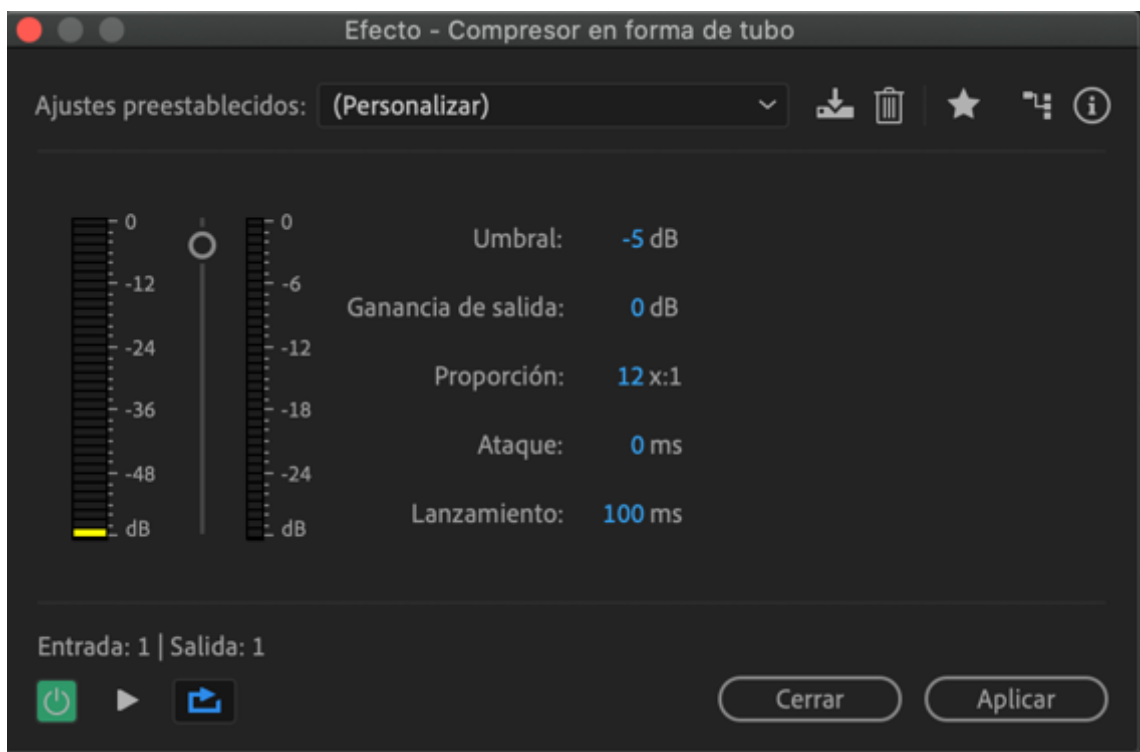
Efecto - Compresor en forma de tubo

Ajustes preestablecidos: (Personalizar)

0
-12
-24
-36
-48
dB

0
-6
-12
-18
-24
dB

Umbral: -5 dB
Ganancia de salida: 0 dB
Proporción: 12 x:1
Ataque: 0 ms
Lanzamiento: 100 ms

Entrada: 1 | Salida: 1

Cerrar
Aplicar